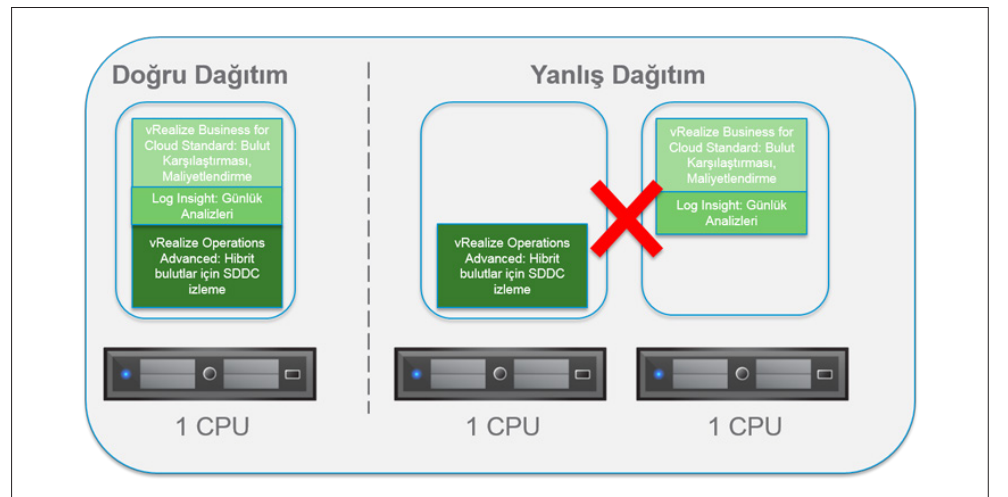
Doğru Dağıtım

vRealize Business for Cloud Standard: Bulut Karşılaştırması, Maliyetlendirme

Log Insight: Günlük Analizleri

vRealize Operations Advanced: Hibrit bulutlar için SDDC izleme

1 CPU

Yanlış Dağıtım

vRealize Operations Advanced: Hibrit bulutlar için SDDC izleme

1 CPU

vRealize Business for Cloud Standard: Bulut Karşılaştırması, Maliyetlendirme

Log Insight: Günlük Analizleri

1 CPU